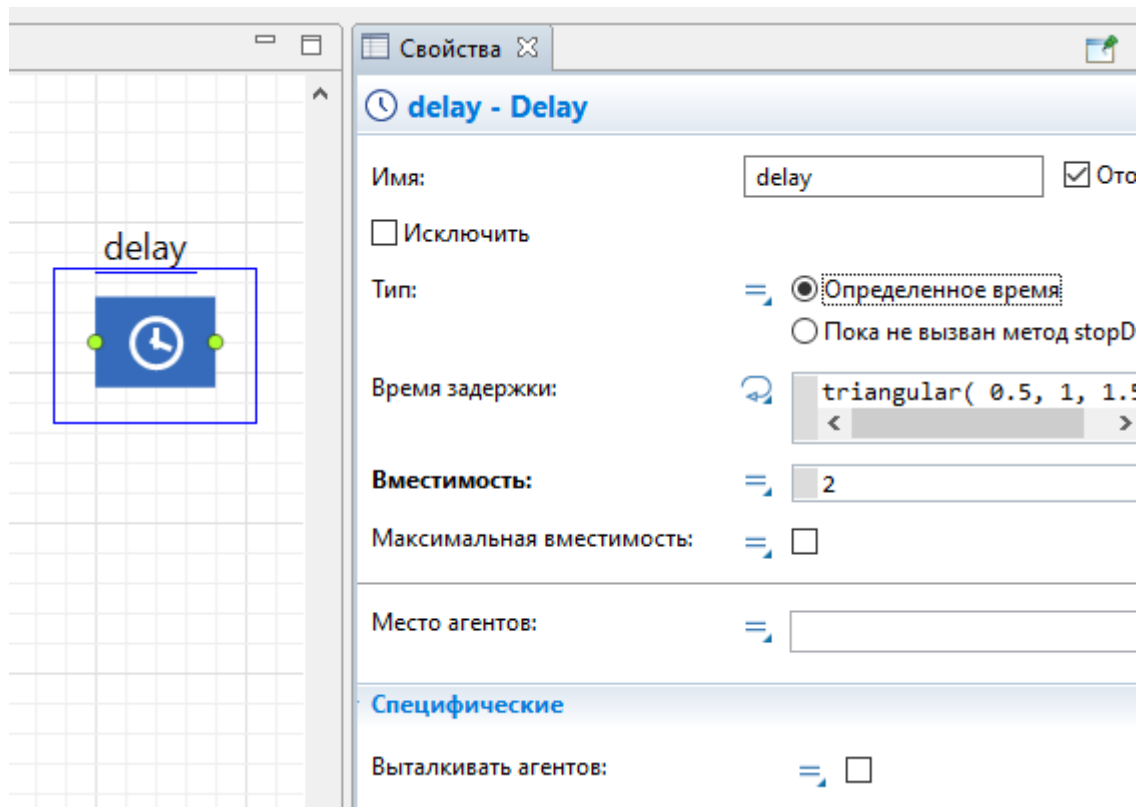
delay

Свойства

delay - Delay

Имя: delay Ото

Исключить

Тип: Определенное время

Пока не вызван метод stopD

Время задержки: triangular( 0.5, 1, 1.5

Вместимость: 2

Максимальная вместимость:

Место агентов:

Специфические

Выталкивать агентов: